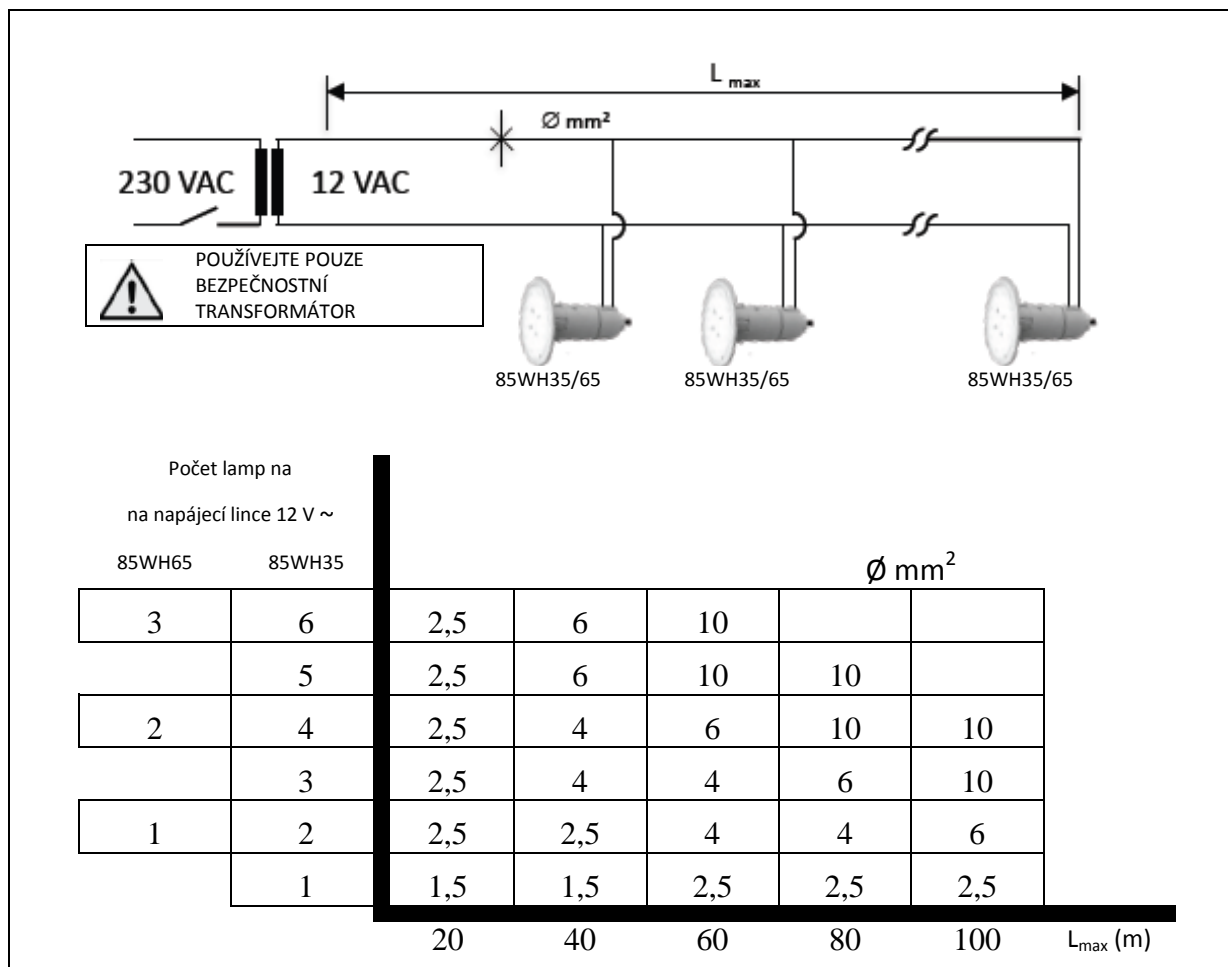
$L_{max}$

Ø mm²

230 VAC

12 VAC

POUŽÍVEJTE POUZE BEZPEČNOSTNÍ TRANSFORMÁTOR

85WH35/65

85WH35/65

85WH35/65

Počet lamp na

na napájecí lince 12 V ~

Ø mm$^2$

| 85WH65 | 85WH35 | | | | | |
|---|---|---|---|---|---|---|
| 3 | 6 | 2,5 | 6 | 10 | | |
| | 5 | 2,5 | 6 | 10 | 10 | |
| 2 | 4 | 2,5 | 4 | 6 | 10 | 10 |
| | 3 | 2,5 | 4 | 4 | 6 | 10 |
| 1 | 2 | 2,5 | 2,5 | 4 | 4 | 6 |
| | 1 | 1,5 | 1,5 | 2,5 | 2,5 | 2,5 |
| | | 20 | 40 | 60 | 80 | 100 |

$L_{max}$ (m)